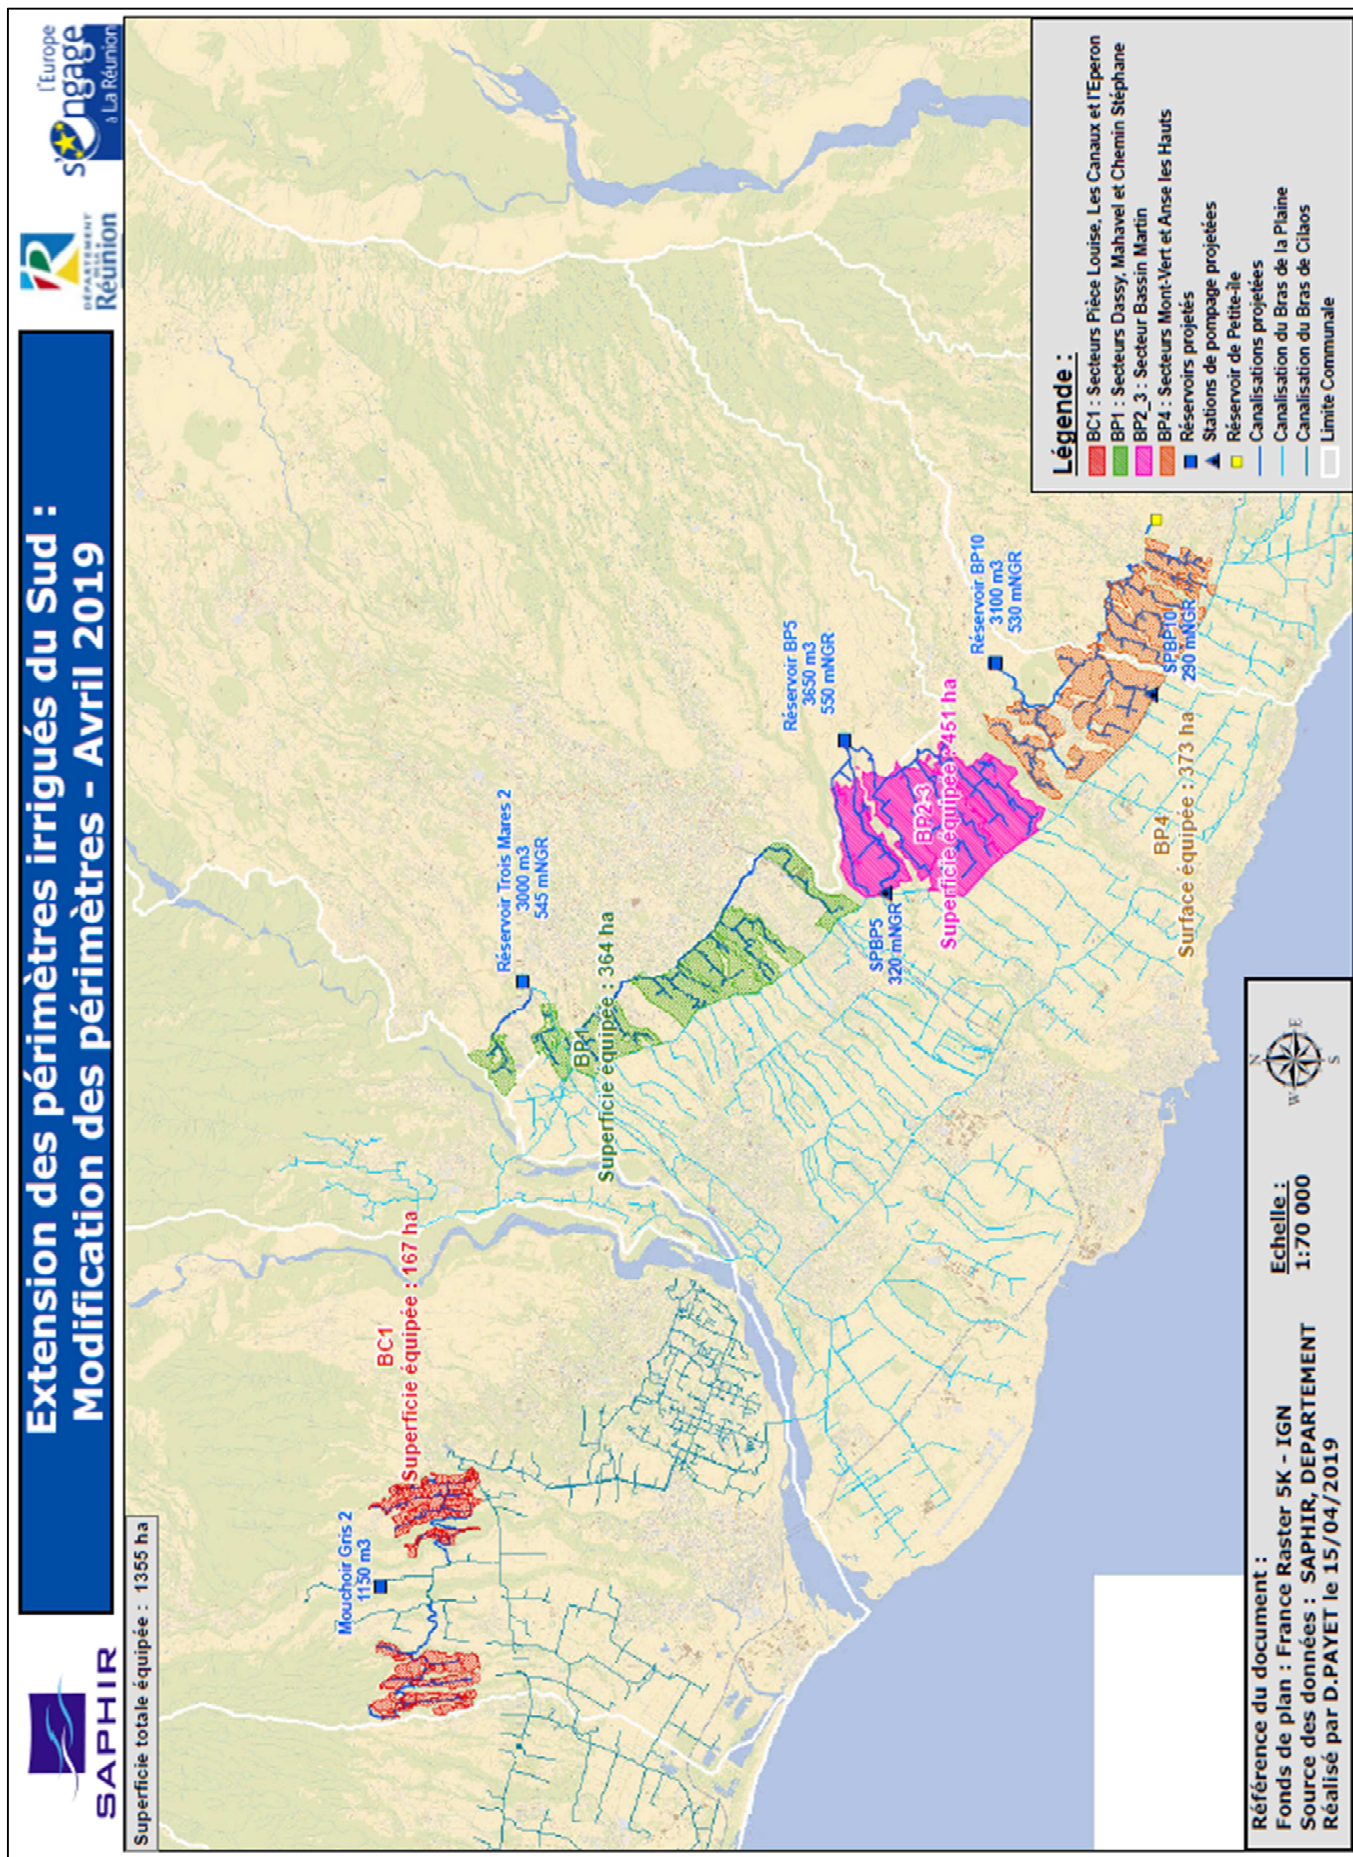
Extension des périmètres irrigués du Sud :
Modification des périmètres - Avril 2019

DÉPARTEMENT La Réunion

l'Europe s'engage à La Réunion

SAPHIR

Superficie totale équipée : 1355 ha

Légende :
BC1 : Secteurs Pièce Louise, Les Canaux et l'Eperon
BP1 : Secteurs Dassy, Mahavel et Chemin Stéphane
BP2_3 : Secteur Bassin Martin
BP4 : Secteurs Mont-Vert et Anse les Hauts
Réservoirs projetés
Stations de pompage projetées
Réservoir de Petite-île
Canalisations projetées
Canalisation du Bras de la Plaine
Canalisation du Bras de Cilaos
Limite Communale

Mouchoir Gris 2
1150 m3

BC1
Superficie équipée : 167 ha

Réservoir Trois Mares 2
3000 m3
545 mNGR

BP1
Superficie équipée : 364 ha

Réservoir BP5
3650 m3
550 mNGR

SPBP5
320 mNGR

BP2-3
Superficie équipée : 451 ha

Réservoir BP10
3100 m3
330 mNGR

SPBP10
290 mNGR

BP4
Surface équipée : 373 ha

N
E
S
W

Echelle :
1:70 000

Référence du document :
Fonds de plan : France Raster 5K - IGN
Source des données : SAPHIR, DEPARTEMENT
Réalisé par D.PAYET le 15/04/2019